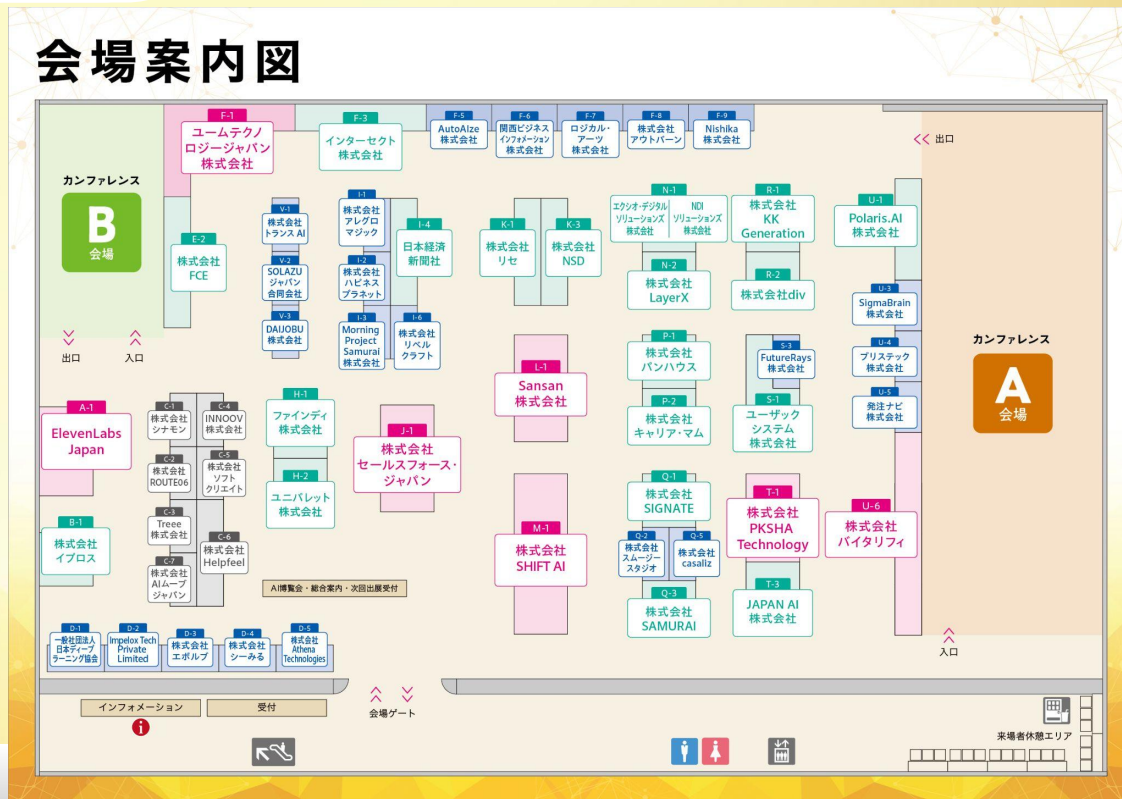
会場案内図

F-1
ユームテクノロジージャパン株式会社

F-3
インターセクト株式会社

F-5
AutoAIze株式会社

F-6
関西ビジネスインフォメーション株式会社

F-7
ロジカル・アーツ株式会社

F-8
株式会社アウトバーン

F-9
Nishika株式会社

出口

カンファレンス
B
会場

E-2
株式会社FCE

V-1
株式会社トランスAI

V-2
SOLAZUジャパン合同会社

V-3
DAIJOBU株式会社

I-1
株式会社アレグロマジック

I-2
株式会社ハピネスプラネット

I-3
Morning Project Samurai株式会社

I-4
日本経済新聞社

I-6
株式会社リベルクラフト

K-1
株式会社リセ

K-3
株式会社NSD

N-1
エクシオ・デジタルソリューションズ株式会社
NDIソリューションズ株式会社

N-2
株式会社LayerX

R-1
株式会社KK Generation

R-2
株式会社div

U-1
Polaris.AI株式会社

U-3
SigmaBrain株式会社

U-4
ブリステック株式会社

U-5
発注ナビ株式会社

カンファレンス
A
会場

出口
入口

L-1
Sansan株式会社

P-1
株式会社パンハウス

P-2
株式会社キャリア・マム

S-3
FutureRays株式会社

S-1
ユーザックシステム株式会社

A-1
ElevenLabs Japan

C-1
株式会社シナモン

C-4
INNOOV株式会社

C-2
株式会社ROUTE06

C-5
株式会社ソフトクリエイト

C-3
Treee株式会社

C-6
株式会社Helpfeel

C-7
株式会社AIムーブジャパン

H-1
ファインディ株式会社

H-2
ユニパレット株式会社

J-1
株式会社セールスフォース・ジャパン

B-1
株式会社イプロス

M-1
株式会社SHIFT AI

Q-1
株式会社SIGNATE

Q-2
株式会社スムージースタジオ

Q-5
株式会社casaliz

Q-3
株式会社SAMURAI

T-1
株式会社PKSHA Technology

T-3
JAPAN AI株式会社

U-6
株式会社バイタリフィ

入口

AI博覧会・総合案内・次回出展受付

D-1
一般社団法人日本ディープラーニング協会

D-2
Impelox Tech Private Limited

D-3
株式会社エボルブ

D-4
株式会社シーみる

D-5
株式会社Athena Technologies

インフォメーション
受付

会場ゲート

来場者休憩エリア